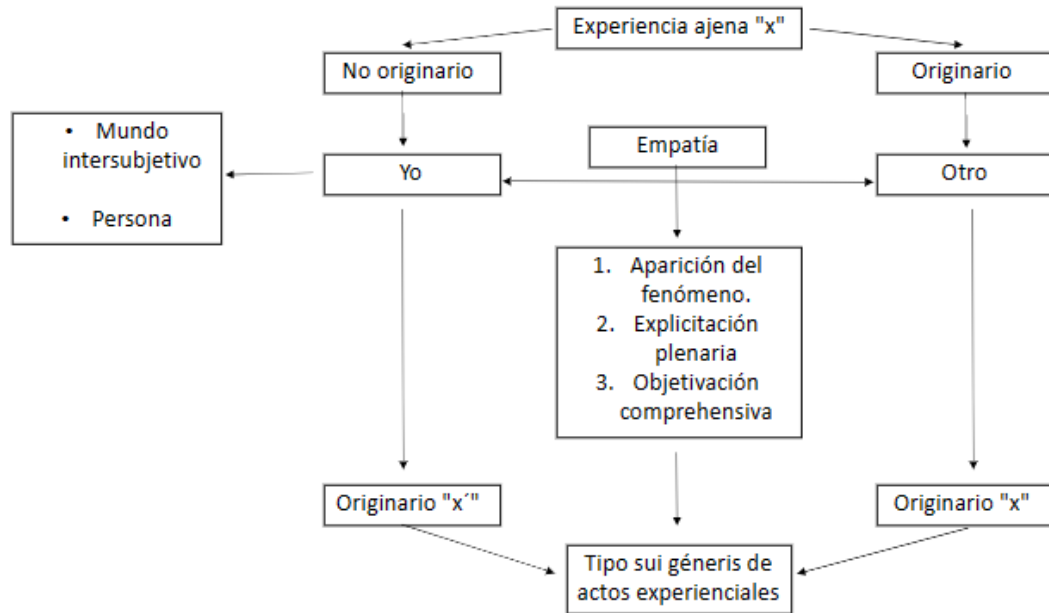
Experiencia ajena "x"

No originario

Originario

• Mundo intersubjetivo

• Persona

Yo

Empatía

Otro

1. Aparición del fenómeno.
2. Explicitación plenaria
3. Objetivación comprehensiva

Originario "x´"

Originario "x"

Tipo sui géneris de actos experienciales